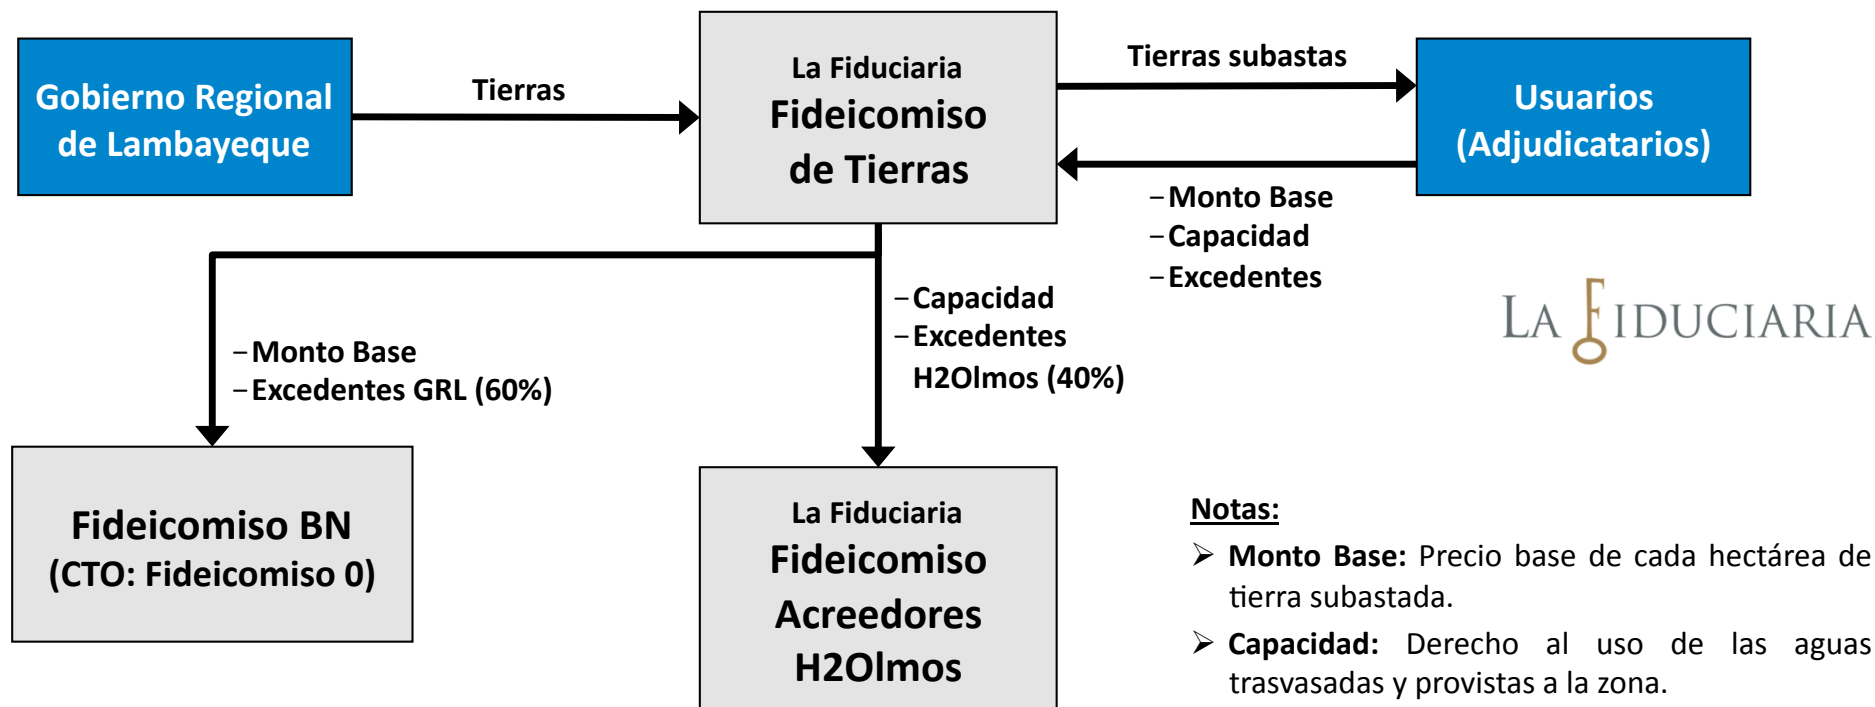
Gobierno Regional de Lambayeque

Tierras

La Fiduciaria
Fideicomiso de Tierras

Tierras subastas

Usuarios (Adjudicatarios)

– Monto Base
– Capacidad
– Excedentes

LA FIDUCIARIA

– Capacidad
– Excedentes H2Olmos (40%)

– Monto Base
– Excedentes GRL (60%)

Fideicomiso BN
(CTO: Fideicomiso 0)

La Fiduciaria
Fideicomiso Acreedores H2Olmos

Notas:
➢ Monto Base: Precio base de cada hectárea de tierra subastada.
➢ Capacidad: Derecho al uso de las aguas trasvasadas y provistas a la zona.